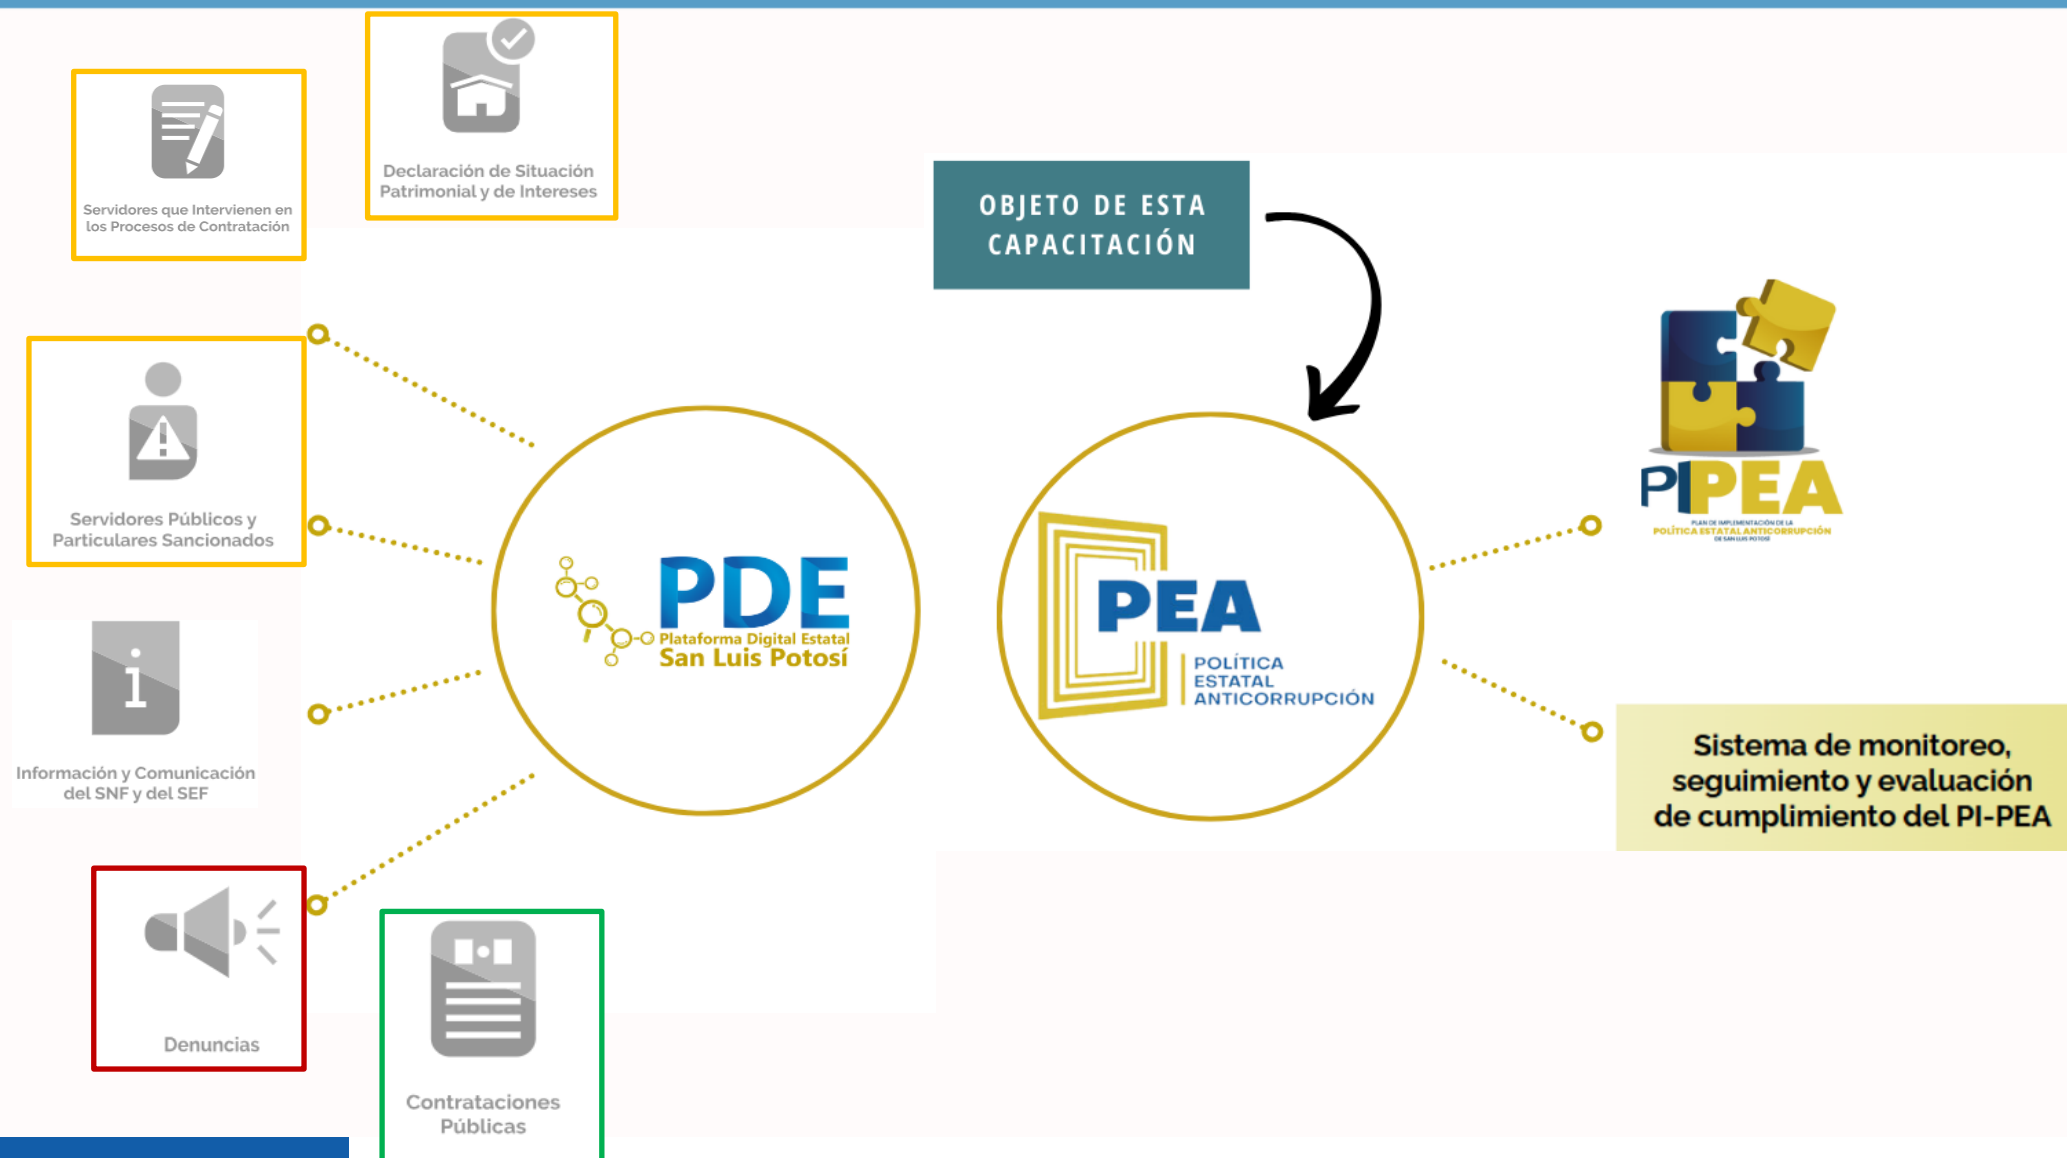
Servidores que Intervienen en los Procesos de Contratación

Declaración de Situación Patrimonial y de Intereses

OBJETO DE ESTA CAPACITACIÓN

Servidores Públicos y Particulares Sancionados

PDE
Plataforma Digital Estatal
San Luis Potosí

PEA
POLÍTICA ESTATAL ANTICORRUPCIÓN

PIPEA
PLAN DE IMPLEMENTACIÓN DE LA POLÍTICA ESTATAL ANTICORRUPCIÓN DE SAN LUIS POTOSÍ

Información y Comunicación del SNF y del SEF

Sistema de monitoreo, seguimiento y evaluación de cumplimiento del PI-PEA

Denuncias

Contrataciones Públicas